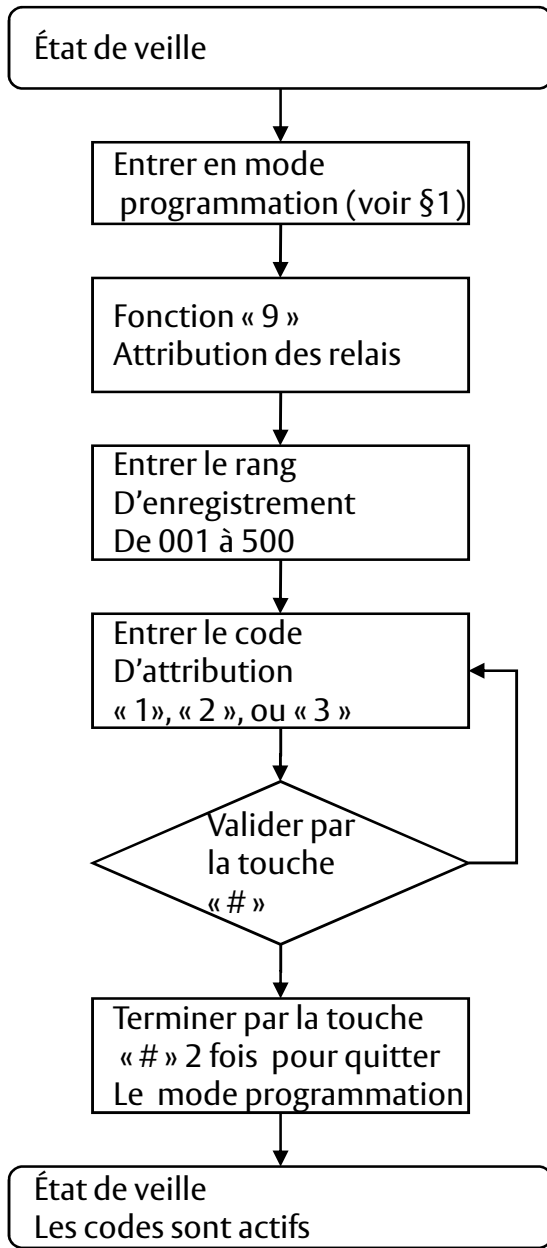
État de veille

Entrer en mode programmation (voir §1)

Fonction « 9 »
Attribution des relais

Entrer le rang
D’enregistrement
De 001 à 500

Entrer le code
D’attribution
« 1», « 2 », ou « 3 »

Valider par la touche « # »

Terminer par la touche « # » 2 fois pour quitter Le mode programmation

État de veille
Les codes sont actifs